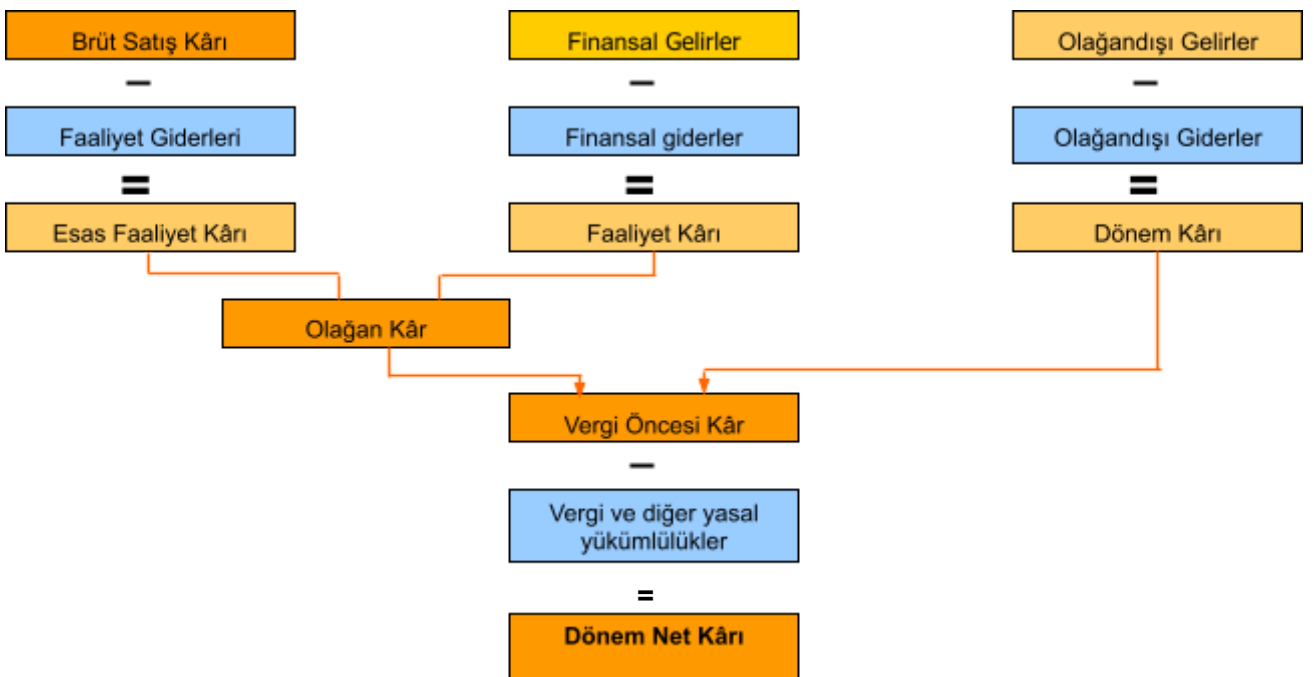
Brüt Satış Kârı
–
Faaliyet Giderleri
=
Esas Faaliyet Kârı

Finansal Gelirler
–
Finansal giderler
=
Faaliyet Kârı

Olağandışı Gelirler
–
Olağandışı Giderler
=
Dönem Kârı

Olağan Kâr

Vergi Öncesi Kâr
–
Vergi ve diğer yasal yükümlülükler
=
Dönem Net Kârı